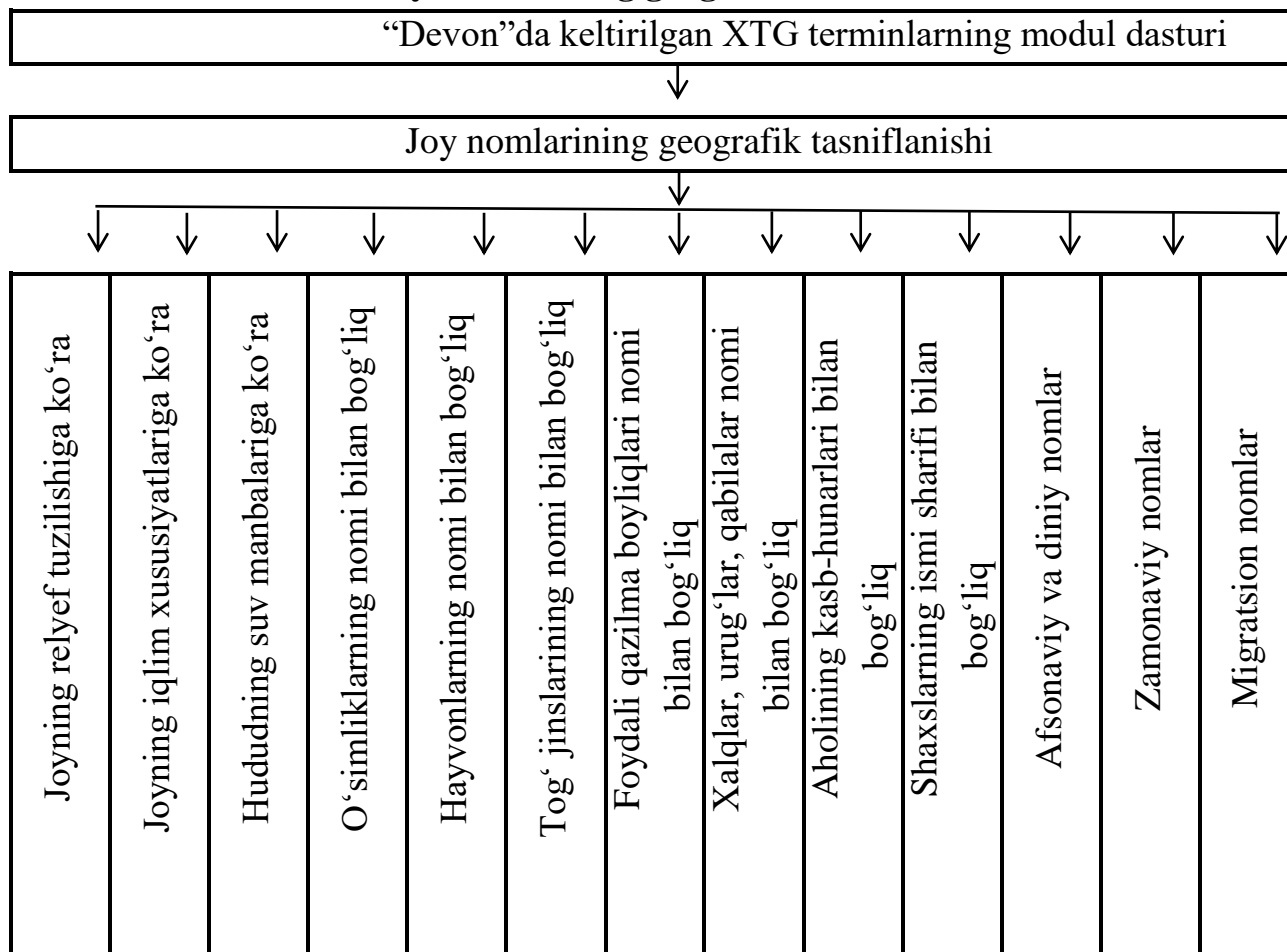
"Devon"da keltirilgan XTG terminlarning modul dasturi

Joy nomlarining geografik tasniflanishi

| Joyning relyef tuzilishiga ko'ra | Joyning iqlim xususiyatlariga ko'ra | Hududning suv manbalariga ko'ra | O'simliklarning nomi bilan bog'liq | Hayvonlarning nomi bilan bog'liq | Tog' jinslarining nomi bilan bog'liq | Foydali qazilma boyliqlari nomi bilan bog'liq | Xalqlar, urug'lar, qabilalar nomi bilan bog'liq | Aholining kasb-hunarlari bilan bog'liq | Shaxslarning ismi sharifi bilan bog'liq | Afsonaviy va diniy nomlar | Zamonaviy nomlar | Migratsion nomlar |
|---|---|---|---|---|---|---|---|---|---|---|---|---|